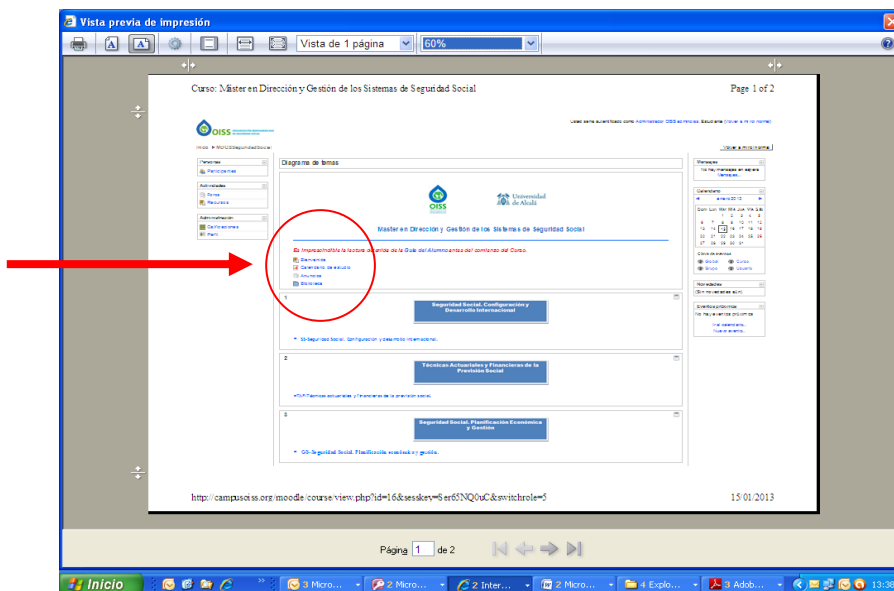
Vista previa de impresión

Vista de 1 página

60%

Curso: Master en Dirección y Gestión de los Sistemas de Seguridad Social

Page 1 of 2

Usted se ha autentificado como Administrador OISS en el rol de Estudiante (Volver a mi rol normal)

OISS

Inicio ▶ MDGSSeguridadSocial

Volver a mi rol normal

Personas

Participantes

Actividades

Foros

Recursos

Administración

Calificaciones

Perfil

Diagrama de temas

OISS

Universidad de Alcalá

Master en Dirección y Gestión de los Sistemas de Seguridad Social

Es imprescindible la lectura de antes de la Guía del Alumno antes del comienzo del Curso.

Elementos

Calendario de estudio

Anuncios

Biblioteca

1

Seguridad Social. Configuración y Desarrollo Internacional

SS-Seguridad Social. Configuración y desarrollo internacional.

2

Técnicas Actuariales y Financieras de la Previsión Social

TA-Técnicas actuariales y financieras de la previsión social.

3

Seguridad Social. Planificación Económica y Gestión

OS-Seguridad Social. Planificación económica y gestión.

Mensajes

No hay mensajes en espera

Mensajes...

Calendario

enero 2013

Dom Lun Mar Mié Jue Vie Sáb

| | | 1 | 2 | 3 | 4 | 5 |
|---|---|---|---|---|---|---|
| 6 | 7 | 8 | 9 | 10 | 11 | 12 |
| 13 | 14 | 15 | 16 | 17 | 18 | 19 |
| 20 | 21 | 22 | 23 | 24 | 25 | 26 |
| 27 | 28 | 29 | 30 | 31 | | |

Clave de eventos

Global Curso

Grupo Usuario

Novedades

(Sin novedades aún)

Eventos próximos

No hay eventos próximos

Ir al calendario...

Nuevo evento...

http://campusoiss.org/moodle/course/view.php?id=16&sesskey=Ser65NQ0uC&switchrole=5

15/01/2013

Página 1 de 2

Inicio

3 Micro...

2 Micro...

2 Inter...

2 Micro...

4 Explo...

3 Adob...

13:38